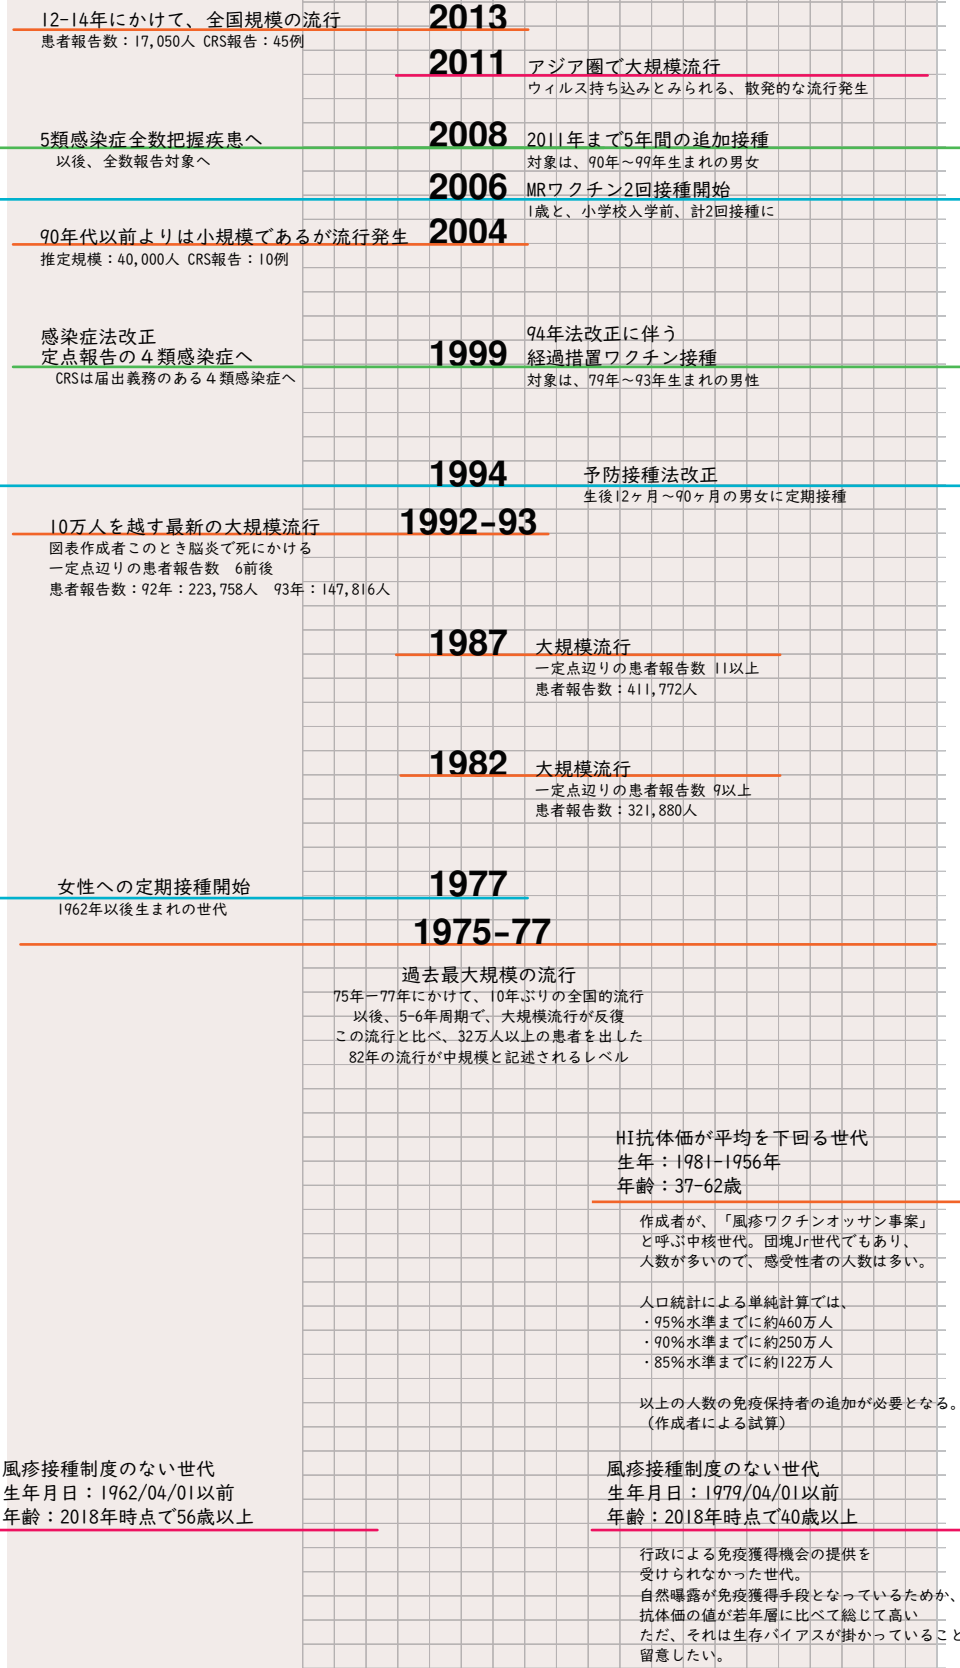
12-14年にかけて、全国規模の流行
患者報告数：17,050人 CRS報告：45例

2013

2011
アジア圏で大規模流行
ウィルス持ち込みとみられる、散発的な流行発生

5類感染症全数把握疾患へ
以後、全数報告対象へ

2008
2011年まで5年間の追加接種
対象は、90年〜99年生まれの男女

2006
MRワクチン2回接種開始
1歳と、小学校入学前、計2回接種に

90年代以前よりは小規模であるが流行発生
推定規模：40,000人 CRS報告：10例

2004

感染症法改正
定点報告の４類感染症へ
CRSは届出義務のある４類感染症へ

1999
94年法改正に伴う
経過措置ワクチン接種
対象は、79年〜93年生まれの男性

1994
予防接種法改正
生後12ヶ月〜90ヶ月の男女に定期接種

10万人を越す最新の大規模流行
図表作成者このとき脳炎で死にかける
一定点辺りの患者報告数　6前後
患者報告数：92年：223,758人　93年：147,816人

1992-93

1987
大規模流行
一定点辺りの患者報告数 11以上
患者報告数：411,772人

1982
大規模流行
一定点辺りの患者報告数 9以上
患者報告数：321,880人

女性への定期接種開始
1962年以後生まれの世代

1977

1975-77
過去最大規模の流行
75年ー77年にかけて、10年ぶりの全国的流行
以後、5-6年周期で、大規模流行が反復
この流行と比べ、32万人以上の患者を出した
82年の流行が中規模と記述されるレベル

HI抗体価が平均を下回る世代
生年：1981-1956年
年齢：37-62歳

作成者が、「風疹ワクチンオッサン事案」
と呼ぶ中核世代。団塊Jr世代でもあり、
人数が多いので、感受性者の人数は多い。

人口統計による単純計算では、
・95%水準までに約460万人
・90%水準までに約250万人
・85%水準までに約122万人

以上の人数の免疫保持者の追加が必要となる。
（作成者による試算）

風疹接種制度のない世代
生年月日：1962/04/01以前
年齢：2018年時点で56歳以上

風疹接種制度のない世代
生年月日：1979/04/01以前
年齢：2018年時点で40歳以上

行政による免疫獲得機会の提供を
受けられなかった世代。
自然曝露が免疫獲得手段となっているためか、
抗体価の値が若年層に比べて総じて高い
ただ、それは生存バイアスが掛かっていること
留意したい。